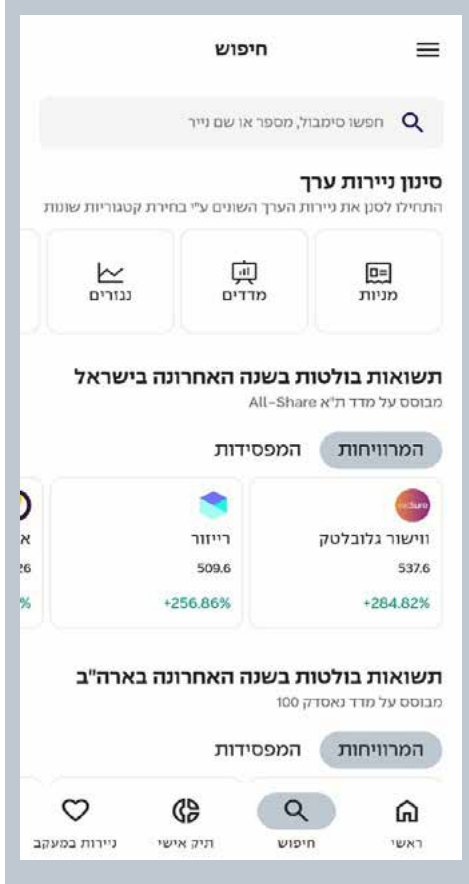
חיפוש

חפשו סימבול, מספר או שם נייר

סינון ניירות ערך
התחילו לסנן את ניירות הערך השונים ע"י בחירת קטגוריות שונות

מניות
מדדים
נגזרים

תשואות בולטות בשנה האחרונה בישראל
מבוסס על מדד ת"א All-Share

המרוויחות
המפסידות

ווישור גלובלטק
537.6
+284.82%

רייזור
509.6
+256.86%

א
26
%

תשואות בולטות בשנה האחרונה בארה"ב
מבוסס על מדד נאסדק 100

המרוויחות
המפסידות

ראשי
חיפוש
תיק אישי
ניירות במעקב